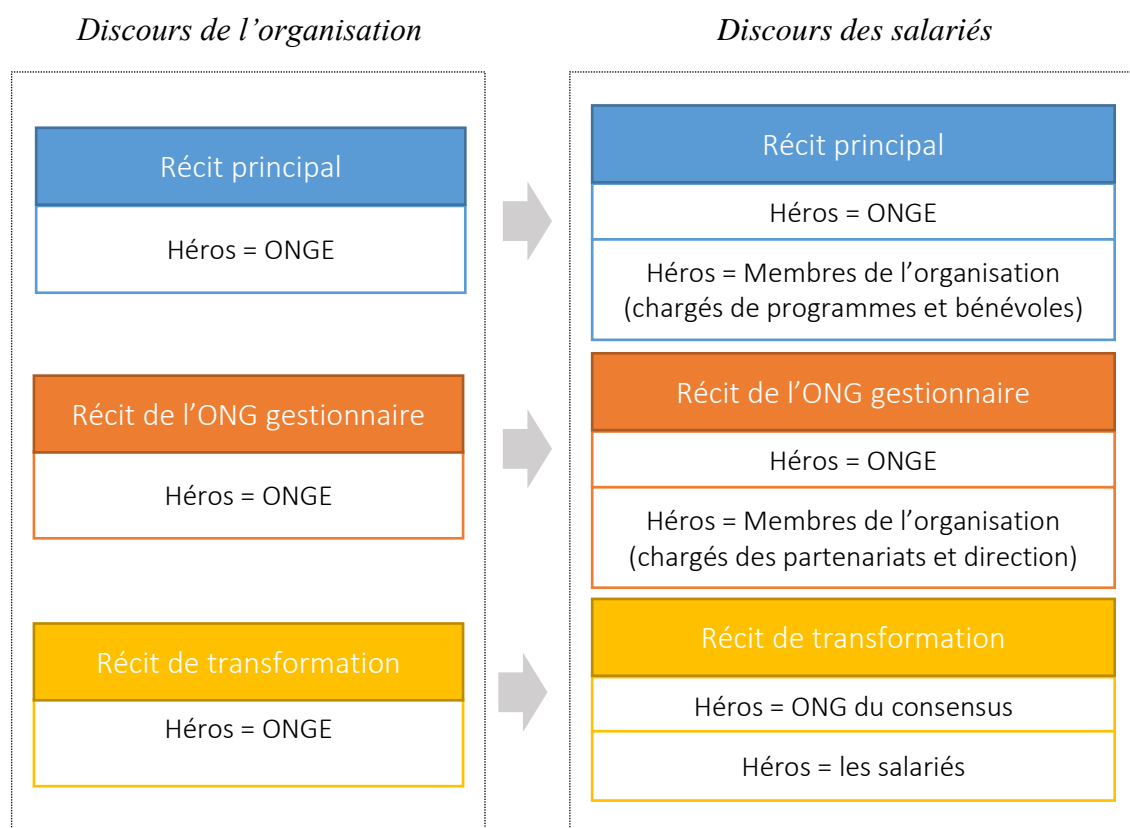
Discours de l’organisation

Récit principal

Héros = ONGE

Récit de l’ONG gestionnaire

Héros = ONGE

Récit de transformation

Héros = ONGE

Discours des salariés

Récit principal

Héros = ONGE

Héros = Membres de l’organisation (chargés de programmes et bénévoles)

Récit de l’ONG gestionnaire

Héros = ONGE

Héros = Membres de l’organisation (chargés des partenariats et direction)

Récit de transformation

Héros = ONG du consensus

Héros = les salariés